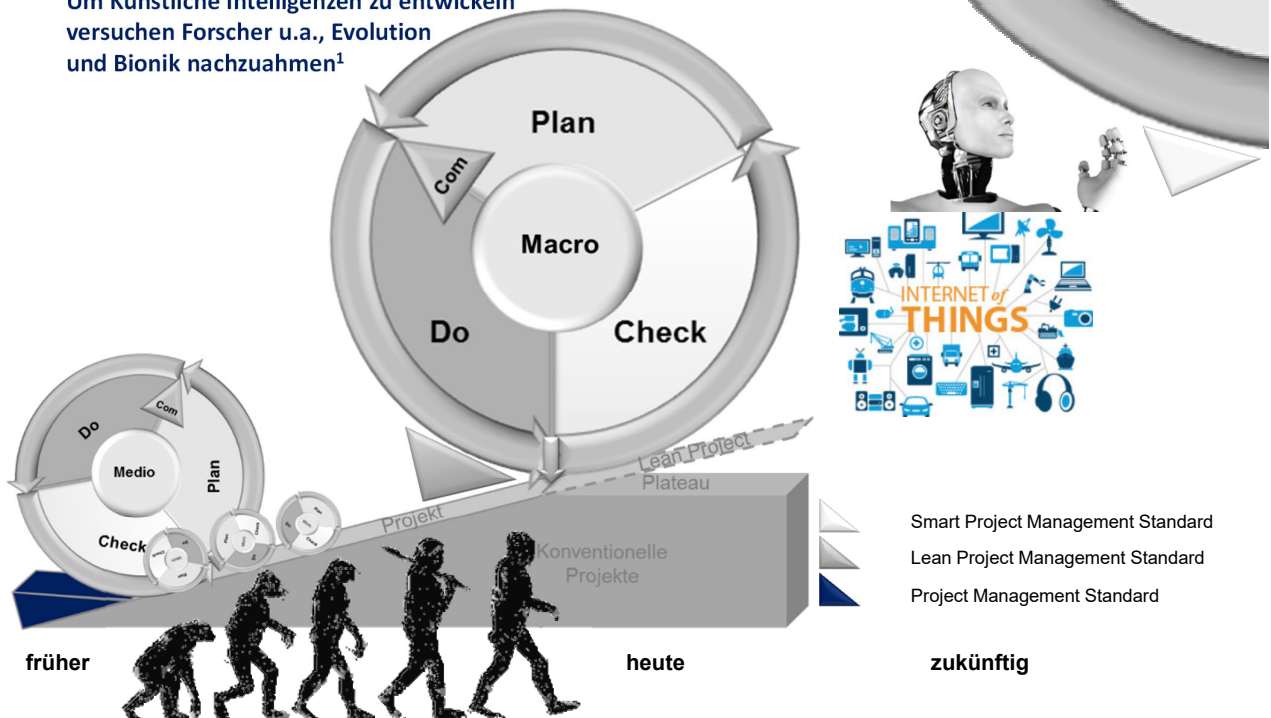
Um Künstliche Intelligenzen zu entwickeln versuchen Forscher u.a., Evolution und Bionik nachzuahmen$^1$

Plan
Com
Macro
Do
Check

Do
Com
Medio
Plan
Check

Lean Project
Plateau
Projekt
Konventionelle Projekte

INTERNET of THINGS

Smart Project Management Standard
Lean Project Management Standard
Project Management Standard

früher
heute
zukünftig